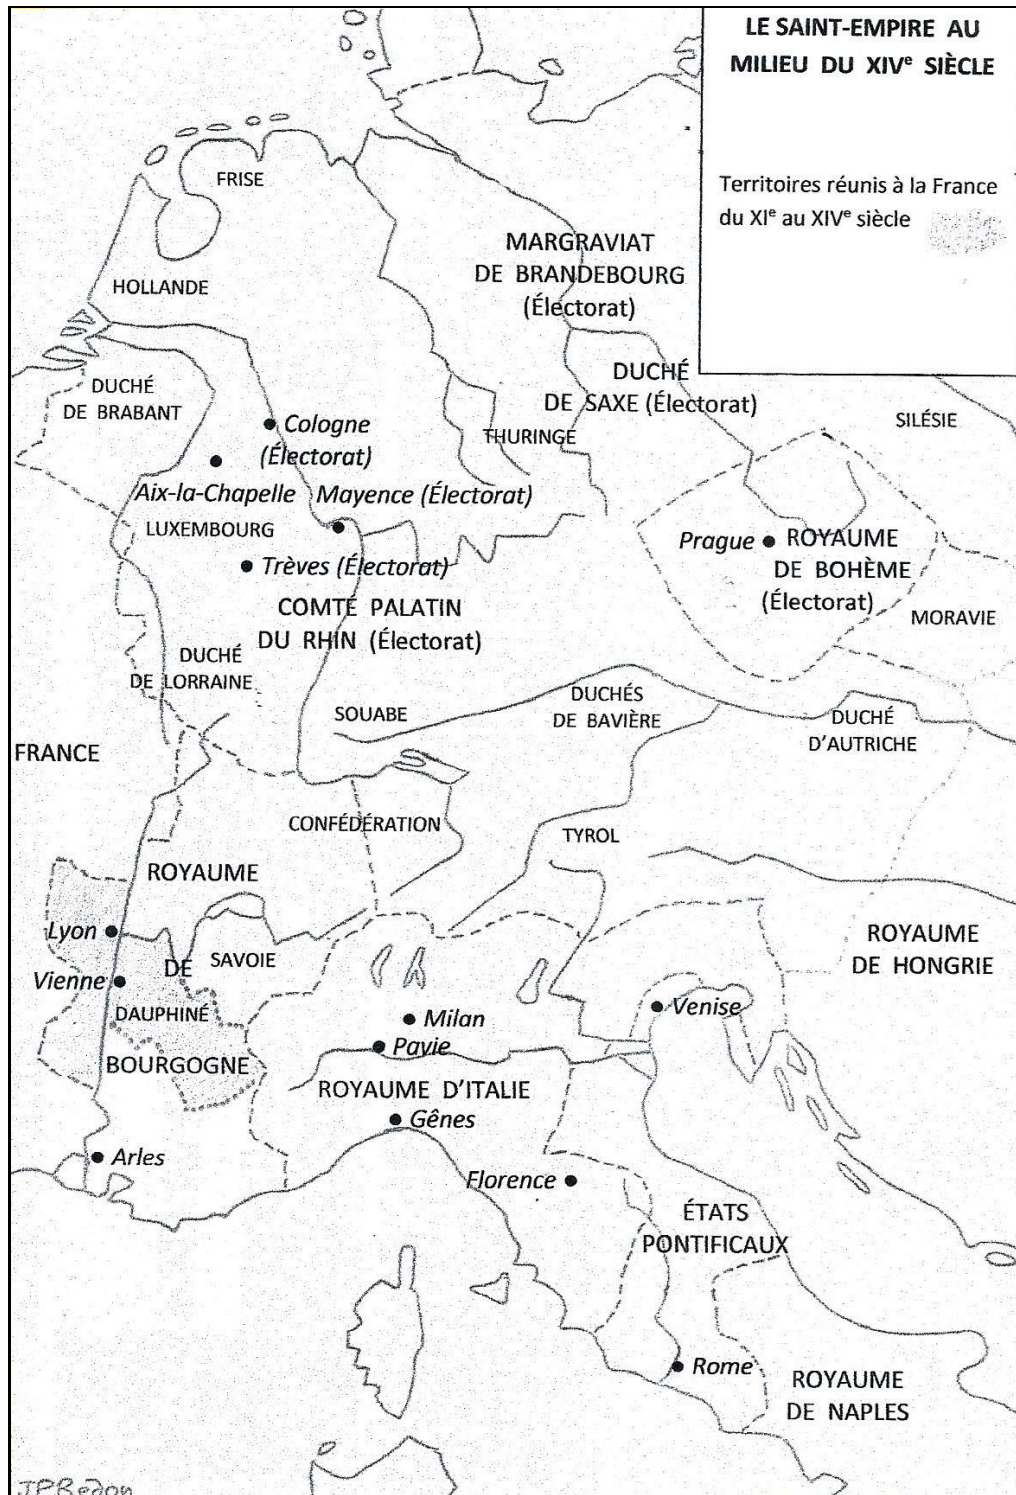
LE SAINT-EMPIRE AU MILIEU DU XIV$^e$ SIÈCLE

Territoires réunis à la France du XI$^e$ au XIV$^e$ siècle

FRISE

HOLLANDE

MARGRAVIAT DE BRANDEBOURG (Électorat)

DUCHÉ DE SAXE (Électorat)

DUCHÉ DE BRABANT

Cologne (Électorat)

THURINGE

SILÉSIE

Aix-la-Chapelle

Mayence (Électorat)

LUXEMBOURG

Prague

ROYAUME DE BOHÈME (Électorat)

Trèves (Électorat)

COMTÉ PALATIN DU RHIN (Électorat)

MORAVIE

DUCHÉ DE LORRAINE

SOUABE

DUCHÉS DE BAVIÈRE

DUCHÉ D'AUTRICHE

FRANCE

CONFÉDÉRATION

TYROL

ROYAUME

Lyon

DE

SAVOIE

ROYAUME DE HONGRIE

Vienne

DAUPHINÉ

Milan

Venise

Pavie

BOURGOGNE

ROYAUME D'ITALIE

Gênes

Arles

Florence

ÉTATS PONTIFICAUX

Rome

ROYAUME DE NAPLES

JPRedon